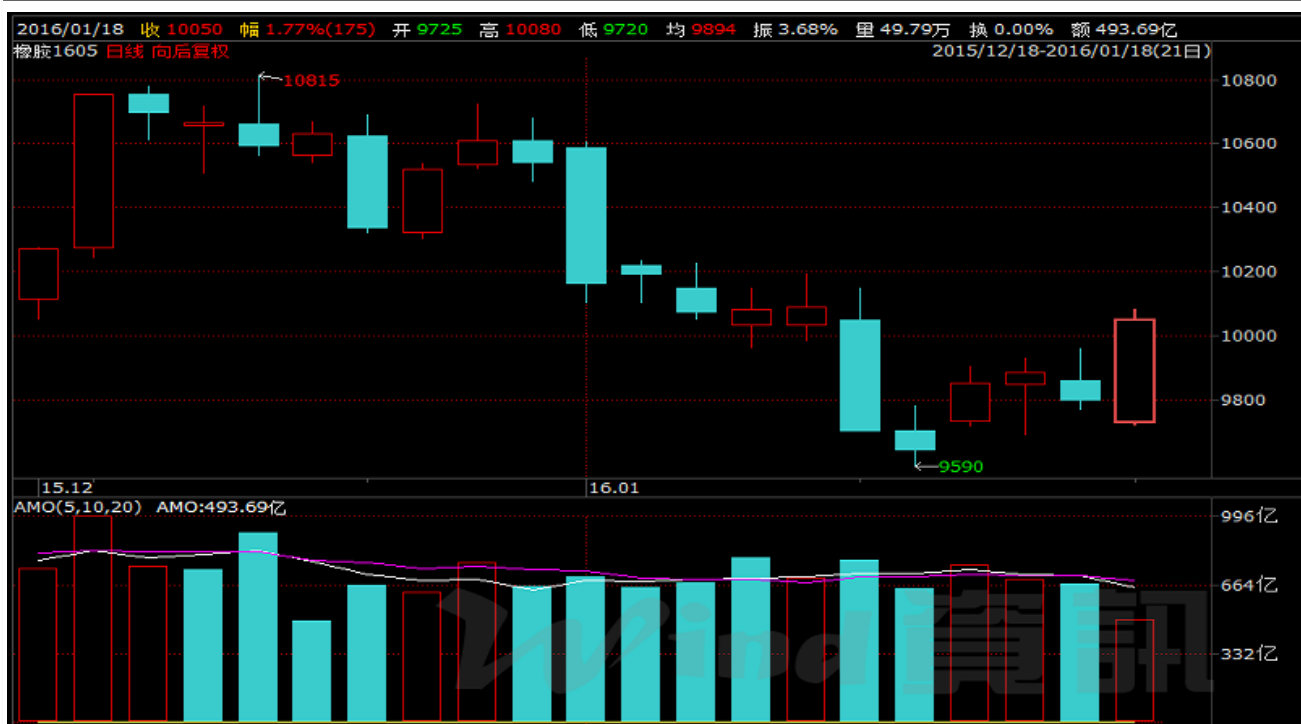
2016/01/18 收 10050 幅 1.77%(175) 开 9725 高 10080 低 9720 均 9894 振 3.68% 量 49.79万 换 0.00% 额 493.69亿

橡胶1605 日线 向后复权 2015/12/18-2016/01/18(21日)

10815

10800
10600
10400
10200
10000
9800

9590

15.12
16.01

AMO(5,10,20) AMO:493.69亿

996亿
664亿
332亿

Wind資訊